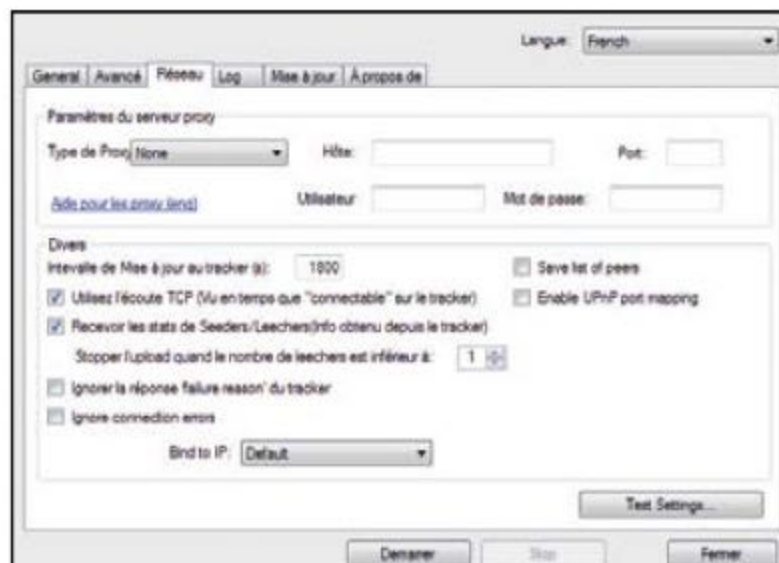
Langue: French

General | Avancé | Réseau | Log | Mise à jour | À propos de

Paramètres du serveur proxy

Type de Proxy None

Hôte:

Port:

Aide pour les proxy (eng)

Utilisateur

Mot de passe:

Divers

Intervalle de Mise à jour au tracker (s): 1800

Save list of peers

Utilisez l'écoute TCP (Vu en temps que "connectable" sur le tracker)

Enable UPnP port mapping

Recevoir les stats de Seeders/Leechers(Info obtenu depuis le tracker)

Stopper l'upload quand le nombre de leechers est inférieur à: 1

Ignorer la réponse failure reason' du tracker

Ignore connection errors

Bind to IP: Default

Test Settings...

Demarrer

Stop

Fermer